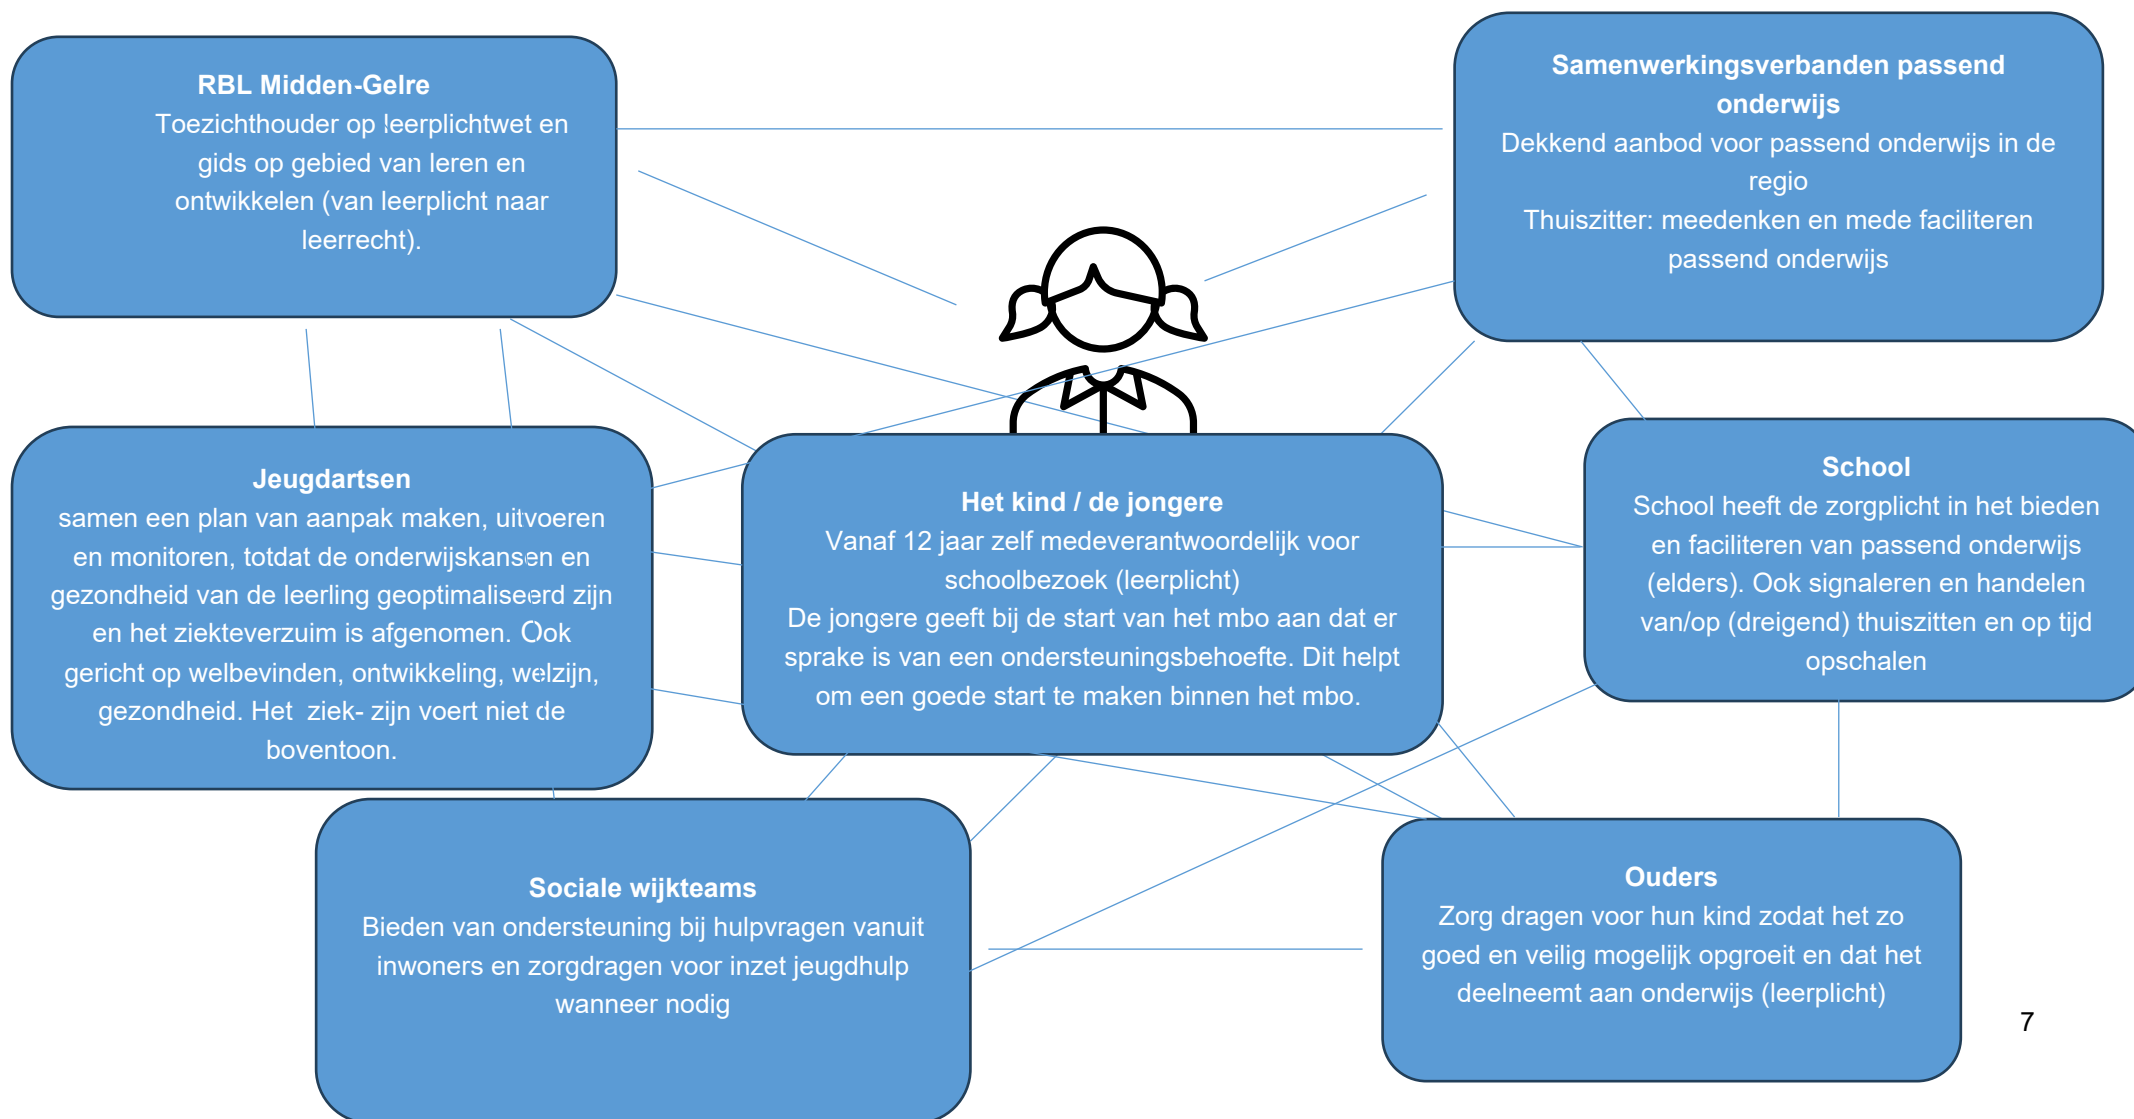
RBL Midden-Gelre
Toezichthouder op leerplichtwet en gids op gebied van leren en ontwikkelen (van leerplicht naar leerrecht).

Samenwerkingsverbanden passend onderwijs
Dekkend aanbod voor passend onderwijs in de regio
Thuiszitter: meedenken en mede faciliteren passend onderwijs

Jeugdartsen
samen een plan van aanpak maken, uitvoeren en monitoren, totdat de onderwijskansen en gezondheid van de leerling geoptimaliseerd zijn en het ziekteverzuim is afgenomen. Ook gericht op welbevinden, ontwikkeling, welzijn, gezondheid. Het ziek- zijn voert niet de boventoon.

Het kind / de jongere
Vanaf 12 jaar zelf medeverantwoordelijk voor schoolbezoek (leerplicht)
De jongere geeft bij de start van het mbo aan dat er sprake is van een ondersteuningsbehoefte. Dit helpt om een goede start te maken binnen het mbo.

School
School heeft de zorgplicht in het bieden en faciliteren van passend onderwijs (elders). Ook signaleren en handelen van/op (dreigend) thuiszitten en op tijd opschalen

Sociale wijkteams
Bieden van ondersteuning bij hulpvragen vanuit inwoners en zorgdragen voor inzet jeugdhulp wanneer nodig

Ouders
Zorg dragen voor hun kind zodat het zo goed en veilig mogelijk opgroeit en dat het deelneemt aan onderwijs (leerplicht)

7